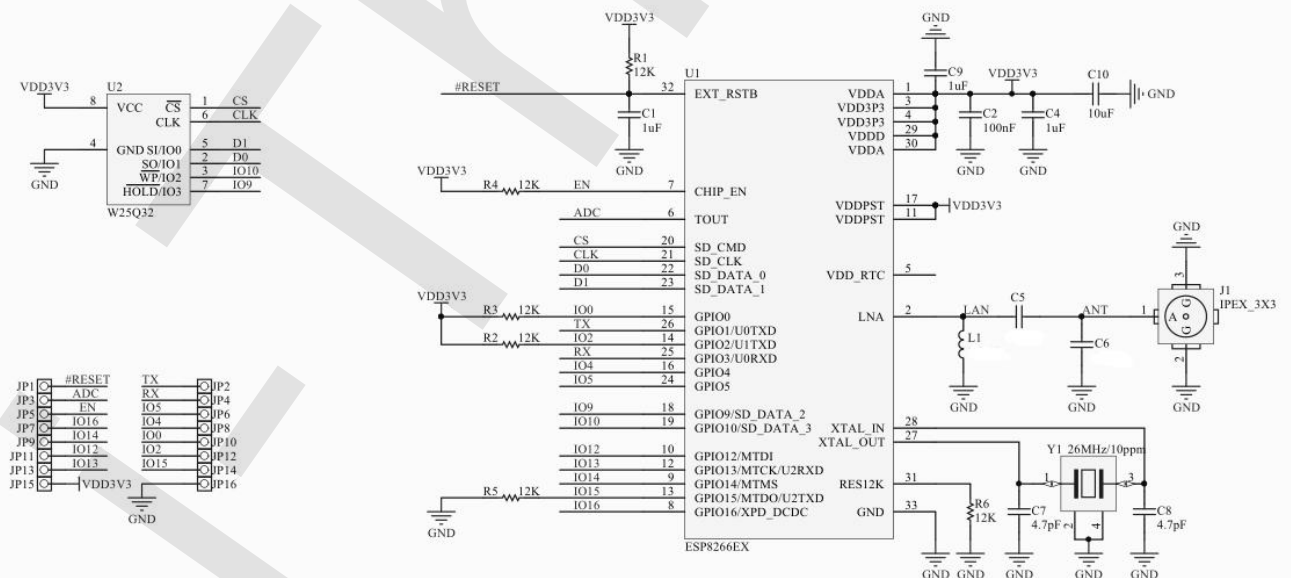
VDD3V3
U2
8 VCC $\overline{CS}$ 1 CS
CLK 6 CLK
4 GND SI/IO0 5 D1
SO/IO1 2 D0
WP/IO2 3 IO10
HOLD/IO3 7 IO9
GND
W25Q32

VDD3V3
R1
12K
#RESET
C1
1uF
GND
U1
32 EXT_RSTB
VDD3V3
R4 12K EN 7 CHIP_EN
ADC 6 TOUT
CS 20 SD_CMD
CLK 21 SD_CLK
D0 22 SD_DATA_0
D1 23 SD_DATA_1
VDD3V3
R3 12K IO0 15 GPIO0
TX 26 GPIO1/U0TXD
R2 12K IO2 14 GPIO2/U1TXD
RX 25 GPIO3/U0RXD
IO4 16 GPIO4
IO5 24 GPIO5
IO9 18 GPIO9/SD_DATA_2
IO10 19 GPIO10/SD_DATA_3
IO12 10 GPIO12/MTDI
IO13 12 GPIO13/MTCK/U2RXD
IO14 9 GPIO14/MTMS
R5 12K IO15 13 GPIO15/MTDO/U2TXD
IO16 8 GPIO16/XPD_DCDC
GND
ESP8266EX

VDDA 1
VDD3P3 3
VDD3P3 4
VDDD 29
VDDA 30
GND
C9
1uF
VDD3V3
C10
10uF
GND
C2
100nF
C4
1uF
GND GND
VDDPST 17
VDDPST 11
VDD3V3
VDD_RTC 5
LNA 2
LAN
C5
ANT
L1
C6
GND GND
GND
3
1
J1
IPEX_3X3
A G G G
2
GND
XTAL_IN 28
XTAL_OUT 27
Y1 26MHz/10ppm
1 3
2 4
RES12K 31
R6
12K
GND 33
C7
4.7pF
C8
4.7pF
GND GND GND GND GND

JP1 #RESET TX JP2
JP3 ADC RX JP4
JP5 EN IO5 JP6
JP7 IO16 IO4 JP8
JP9 IO14 IO0 JP10
JP11 IO12 IO2 JP12
JP13 IO13 IO15 JP14
JP15 VDD3V3 JP16
GND